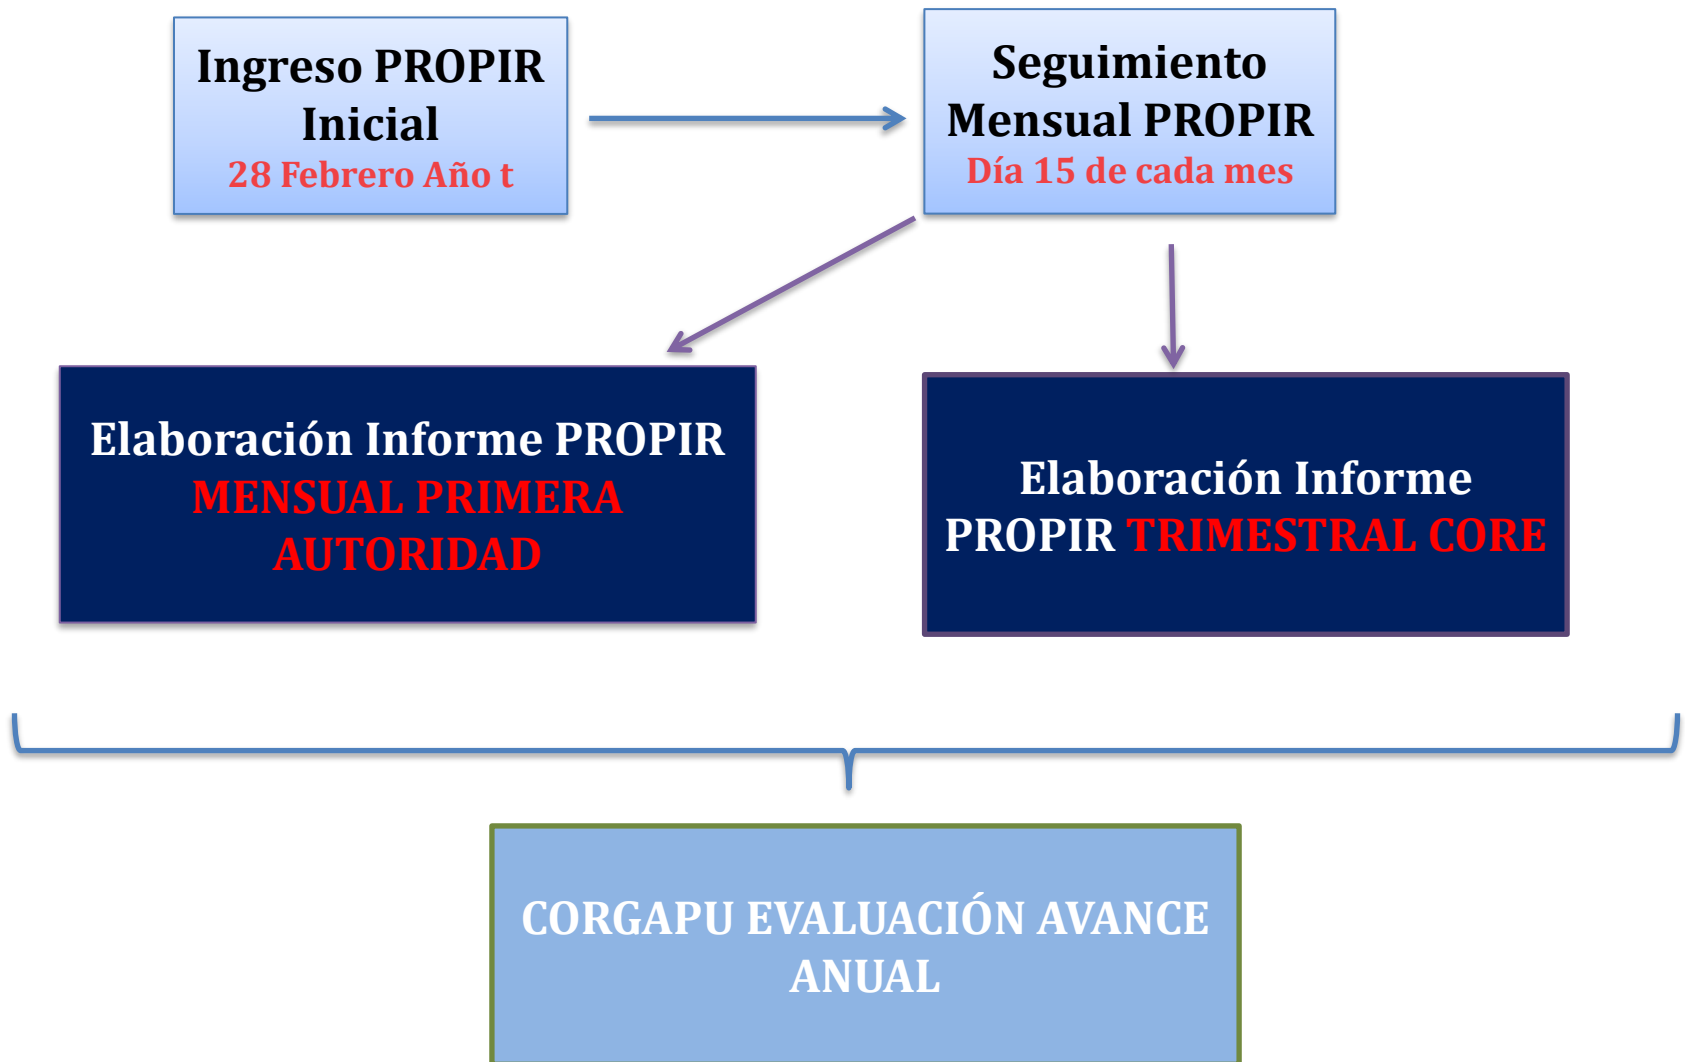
Ingreso PROPIR Inicial
28 Febrero Año t

Seguimiento Mensual PROPIR
Día 15 de cada mes

Elaboración Informe PROPIR MENSUAL PRIMERA AUTORIDAD

Elaboración Informe PROPIR TRIMESTRAL CORE

CORGAPU EVALUACIÓN AVANCE ANUAL